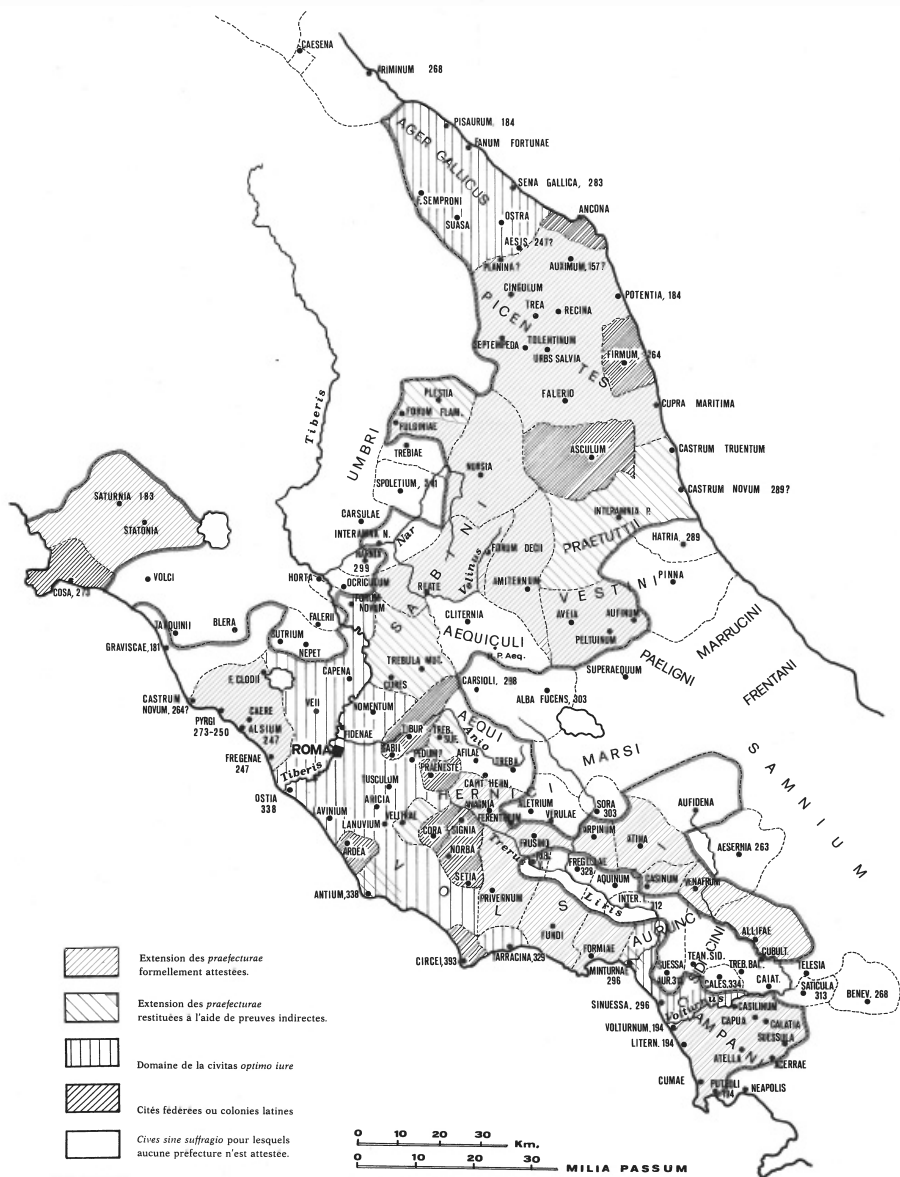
CAESENA
ARIMINUM 268
PISAURUM 184
FANUM FORTUNAE
AGER GALLICUS
SENA GALLICA, 283
F. SEMPRONI
OSTRA
SUASA
ANCONA
AESIS, 247?
PLANINA ?
AUXIMUM, 157?
CINGULUM
TREA
RECINA
POTENTIA, 184
PICENTES
SEPTEMPEDA
TOLENTINUM
URBS SALVIA
FIRMUM, 264
FALERIO
CUPRA MARITIMA
Tiberis
PLESTIA
FORUM FLAM.
FULGINIAE
UMBRI
ASCULUM
CASTRUM TRUENTUM
TREBIAE
NURSIA
SPOLETIUM, 241
SABINI
CASTRUM NOVUM 289?
SATURNIA 183
STATONIA
CARSULAE
INTERAMNA N.
INTERAMNIA P.
Nar
PRAETUTTII
HATRIA 289
NARNIA 299
FORUM DECII
Velinus
HORTA
OCRICULUM
REATE
AMITERNUM
VESTINI
PINNA
COSA, 273
VOLCI
FORUM NOVUM
TARQUINII
BLERA
FALERII
CLITERNIA
AVEIA
AUFINUM
PELTUINUM
SUTRIUM
AEQUICULI
GRAVISCAE, 181
NEPET
SABINI
CAPENA
TREBULA MUT.
F. P. Aeq.
PAELIGNI
MARRUCINI
SUPERAEQUUM
CURES
F. CLODII
CARSIOLI, 298
ALBA FUCENS, 303
FRENTANI
CASTRUM NOVUM, 264?
VEII
NOMENTUM
CAERE
ALSIUM 247
AEQUI
PYRGI 273-250
FIDENAE
TIBUR
Anio
MARSI
ROMA
GABII
PEDUM?
AFILAE
SAMNIUM
FREGENAE 247
PRAENESTE
TREBA
Tiberis
CAPIT. HERN.
OSTIA 338
TUSCULUM
HERNICI
AUFIDENA
ALETRIUM
VERULAE
SORA 303
LAVINIUM
ARICIA
ANAGNIA
FERENTINUM
ARPINUM
ATINA
LANUVIUM
VELITRAE
CORA
SIGNIA
FRUSINO
AESERNIA 263
ARDEA
NORBA
VOLSCI
Trerus
FABR.
FREGELLAE 328
CASINUM
AQUINUM
VENAFRUM
SETIA
PRIVERNUM
INTER.
312
Liris
ANTIUM, 338
ALLIFAE
FUNDI
AURUNCI
SIDICINI
CUBULT.
FORMIAE
TEAN. SID.
TELESIA
CIRCEI, 393
TARRACINA 329
TREB. BAL.
SUESSA
MINTURNAE 296
AUR. 313
CALES, 334
CAIAT.
SATICULA 313
BENEV. 268
SINUESSA, 296
CASILINUM
CAPUA
CALATIA
Volturnus
VOLTURNUM, 194
CAMPANI
SUESSULA
LITERN. 194
ATELLA
ACERRAE
CUMAE
PUTEOLI 194
NEAPOLIS
Extension des praefecturae formellement attestées.
Extension des praefecturae restituées à l'aide de preuves indirectes.
Domaine de la civitas optimo iure
Cités fédérées ou colonies latines
Cives sine suffragio pour lesquels aucune prefecture n'est attestée.
0 10 20 30 Km.
0 10 20 30 MILIA PASSUM